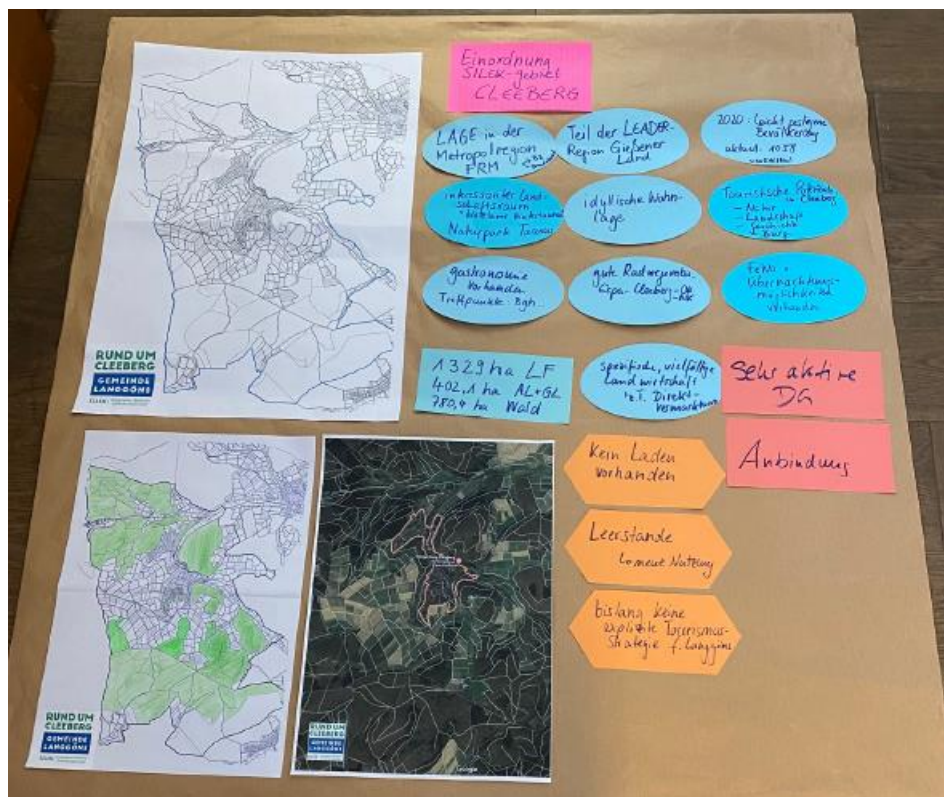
RUND UM CLEEBERG
GEMEINDE LANGGÖNS

Einordnung SILEK-Gebiet CLEEBERG

LAGE in der Metropolregion FRM

Teil der LEADER-Region Gießener Land

2020: leicht gestiegene Bevölkerung aktuell: 1058

interessanter Landschaftsraum: Naturpark Taunus

idyllische Wohnlage

Touristische Potentiale in Cleeberg: - Natur - Landschaft - Geschichte - Burg

gastronomie vorhanden, Treffpunkte: Bgh.

gute Radwegeverb. Espa-Cleeberg-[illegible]

FeWo + Übernachtungsmöglichkeiten vorhanden

1329 ha LF
402,1 ha AL+GL
780,4 ha Wald

spezifische, vielfältige Landwirtschaft z.T. Direktvermarktung

Sehr aktive DG

Kein Laden vorhanden

Anbindung

Leerstände → neue Nutzung

bislang keine explizite Tourismus-Strategie f. Langgöns

RUND UM CLEEBERG
GEMEINDE LANGGÖNS

RUND UM CLEEBERG
GEMEINDE LANGGÖNS